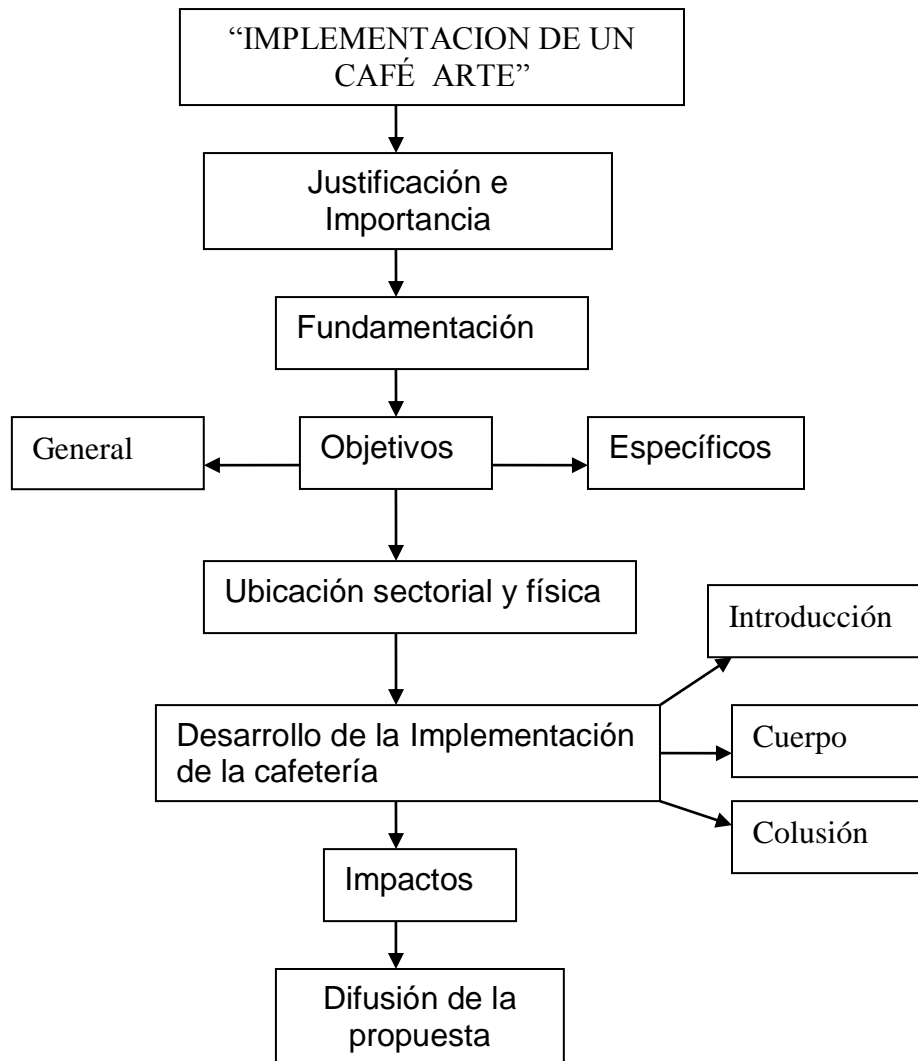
"IMPLEMENTACION DE UN CAFÉ ARTE"

Justificación e Importancia

Fundamentación

General

Objetivos

Específicos

Ubicación sectorial y física

Introducción

Desarrollo de la Implementación de la cafetería

Cuerpo

Colusión

Impactos

Difusión de la propuesta